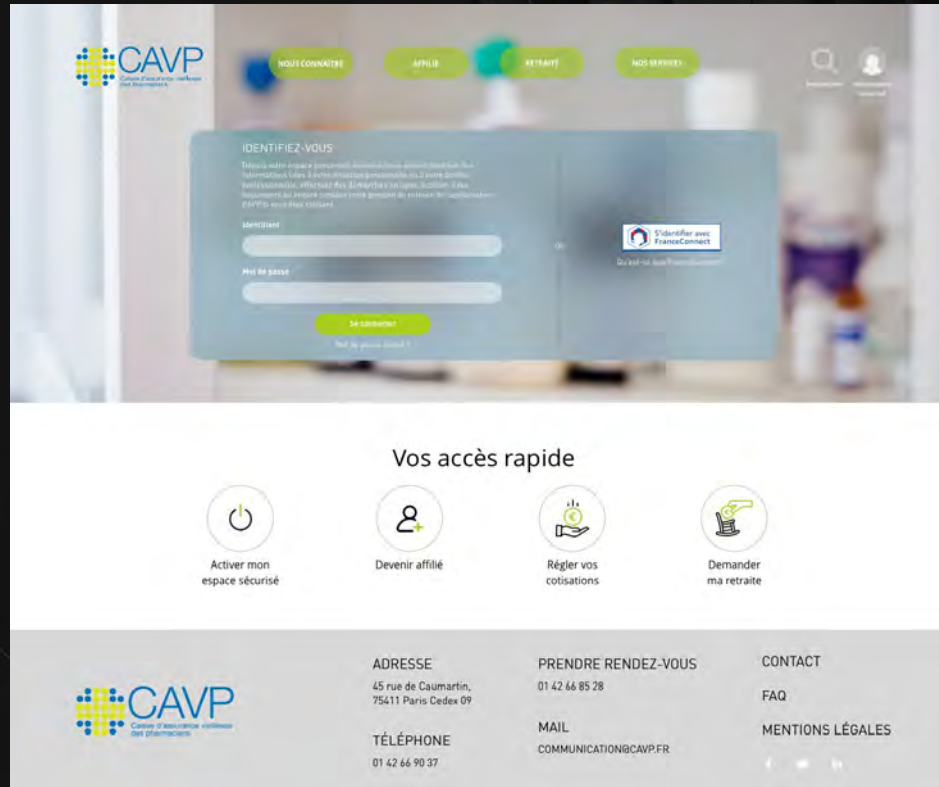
CAVP
Caisse d'assurance vieillesse des pharmaciens

NOUS CONNAÎTRE
AFFILIÉ
RETRAITÉ
NOS SERVICES

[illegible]
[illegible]

IDENTIFIEZ-VOUS

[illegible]

Identifiant

Mot de passe

Se connecter

Mot de passe oublié ?

ou

S'identifier avec FranceConnect

Qu'est-ce que FranceConnect ?

Vos accès rapide

Activer mon espace sécurisé

Devenir affilié

Régler vos cotisations

Demander ma retraite

CAVP
Caisse d'assurance vieillesse des pharmaciens

ADRESSE
45 rue de Caumartin,
75411 Paris Cedex 09

TÉLÉPHONE
01 42 66 90 37

PRENDRE RENDEZ-VOUS
01 42 66 85 28

MAIL
COMMUNICATION@CAVP.FR

CONTACT

FAQ

MENTIONS LÉGALES